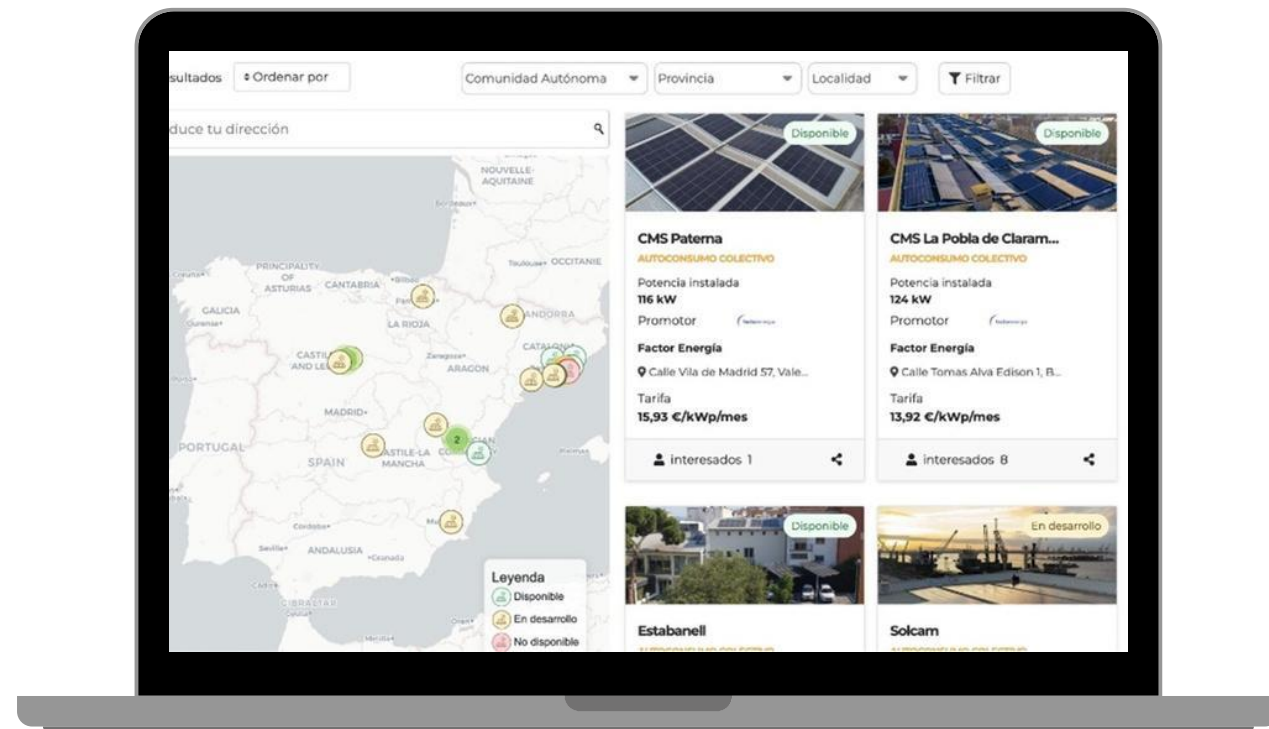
sultados ⇕Ordenar por

Comunidad Autónoma ▾ Provincia ▾ Localidad ▾ Filtrar

duce tu dirección

NOUVELLE-AQUITAINE
Bordeaux
Toulouse OCCITANIE
Coruña
PRINCIPALITY OF ASTURIAS
CANTABRIA
Bilbao
GALICIA
Ourense
LA RIOJA
ANDORRA
CATALONIA
CASTILE AND LEÓN
Zaragoza
ARAGON
MADRID
2
PORTUGAL
SPAIN
CASTILE-LA MANCHA
Córdoba
Sevilla
ANDALUSIA
Granada
GIBRALTAR
Leyenda
Disponible
En desarrollo
No disponible

Disponible
CMS Paterna
AUTOCONSUMO COLECTIVO
Potencia instalada
116 kW
Promotor
Factor Energía
Calle Vila de Madrid 57, Vale...
Tarifa
15,93 €/kWp/mes
interesados 1

Disponible
CMS La Pobla de Claram...
AUTOCONSUMO COLECTIVO
Potencia instalada
124 kW
Promotor
Factor Energía
Calle Tomas Alva Edison 1, B...
Tarifa
13,92 €/kWp/mes
interesados 8

Disponible
Estabanell

En desarrollo
Solcam